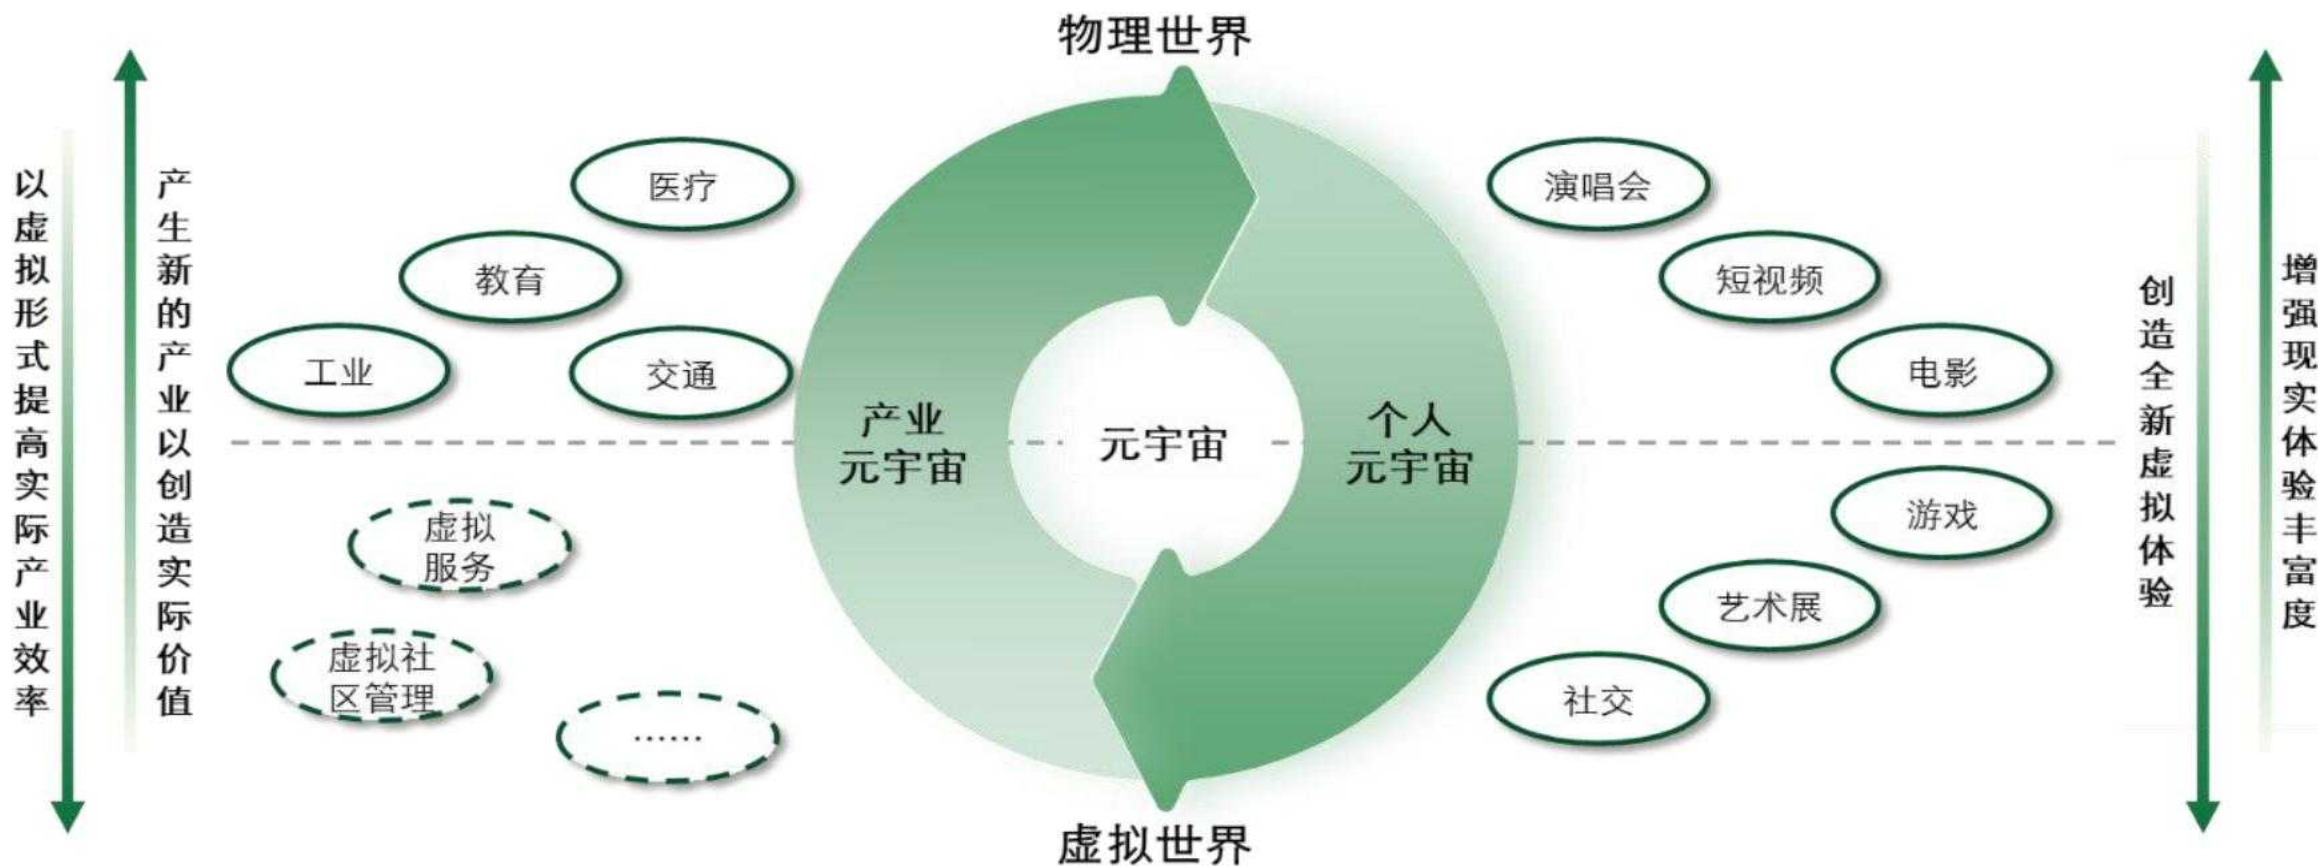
物理世界

以虚拟形式提高实际产业效率

产生新的产业以创造实际价值

医疗

教育

工业

交通

虚拟服务

虚拟社区管理

……

产业元宇宙

元宇宙

个人元宇宙

演唱会

短视频

电影

游戏

艺术展

社交

创造全新虚拟体验

增强现实体验丰富度

虚拟世界